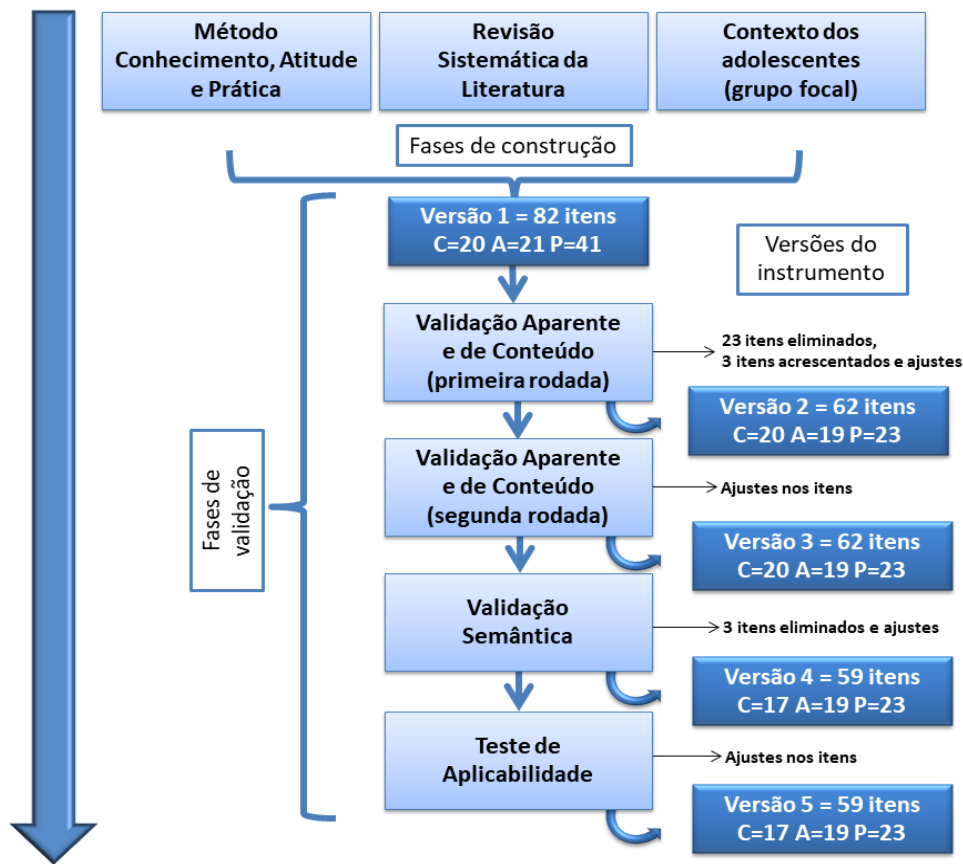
Método Conhecimento, Atitude e Prática

Revisão Sistemática da Literatura

Contexto dos adolescentes (grupo focal)

Fases de construção

Versão 1 = 82 itens
C=20 A=21 P=41

Versões do instrumento

Fases de validação

Validação Aparente e de Conteúdo (primeira rodada)

23 itens eliminados,
3 itens acrescentados e ajustes

Versão 2 = 62 itens
C=20 A=19 P=23

Validação Aparente e de Conteúdo (segunda rodada)

Ajustes nos itens

Versão 3 = 62 itens
C=20 A=19 P=23

Validação Semântica

3 itens eliminados e ajustes

Versão 4 = 59 itens
C=17 A=19 P=23

Teste de Aplicabilidade

Ajustes nos itens

Versão 5 = 59 itens
C=17 A=19 P=23